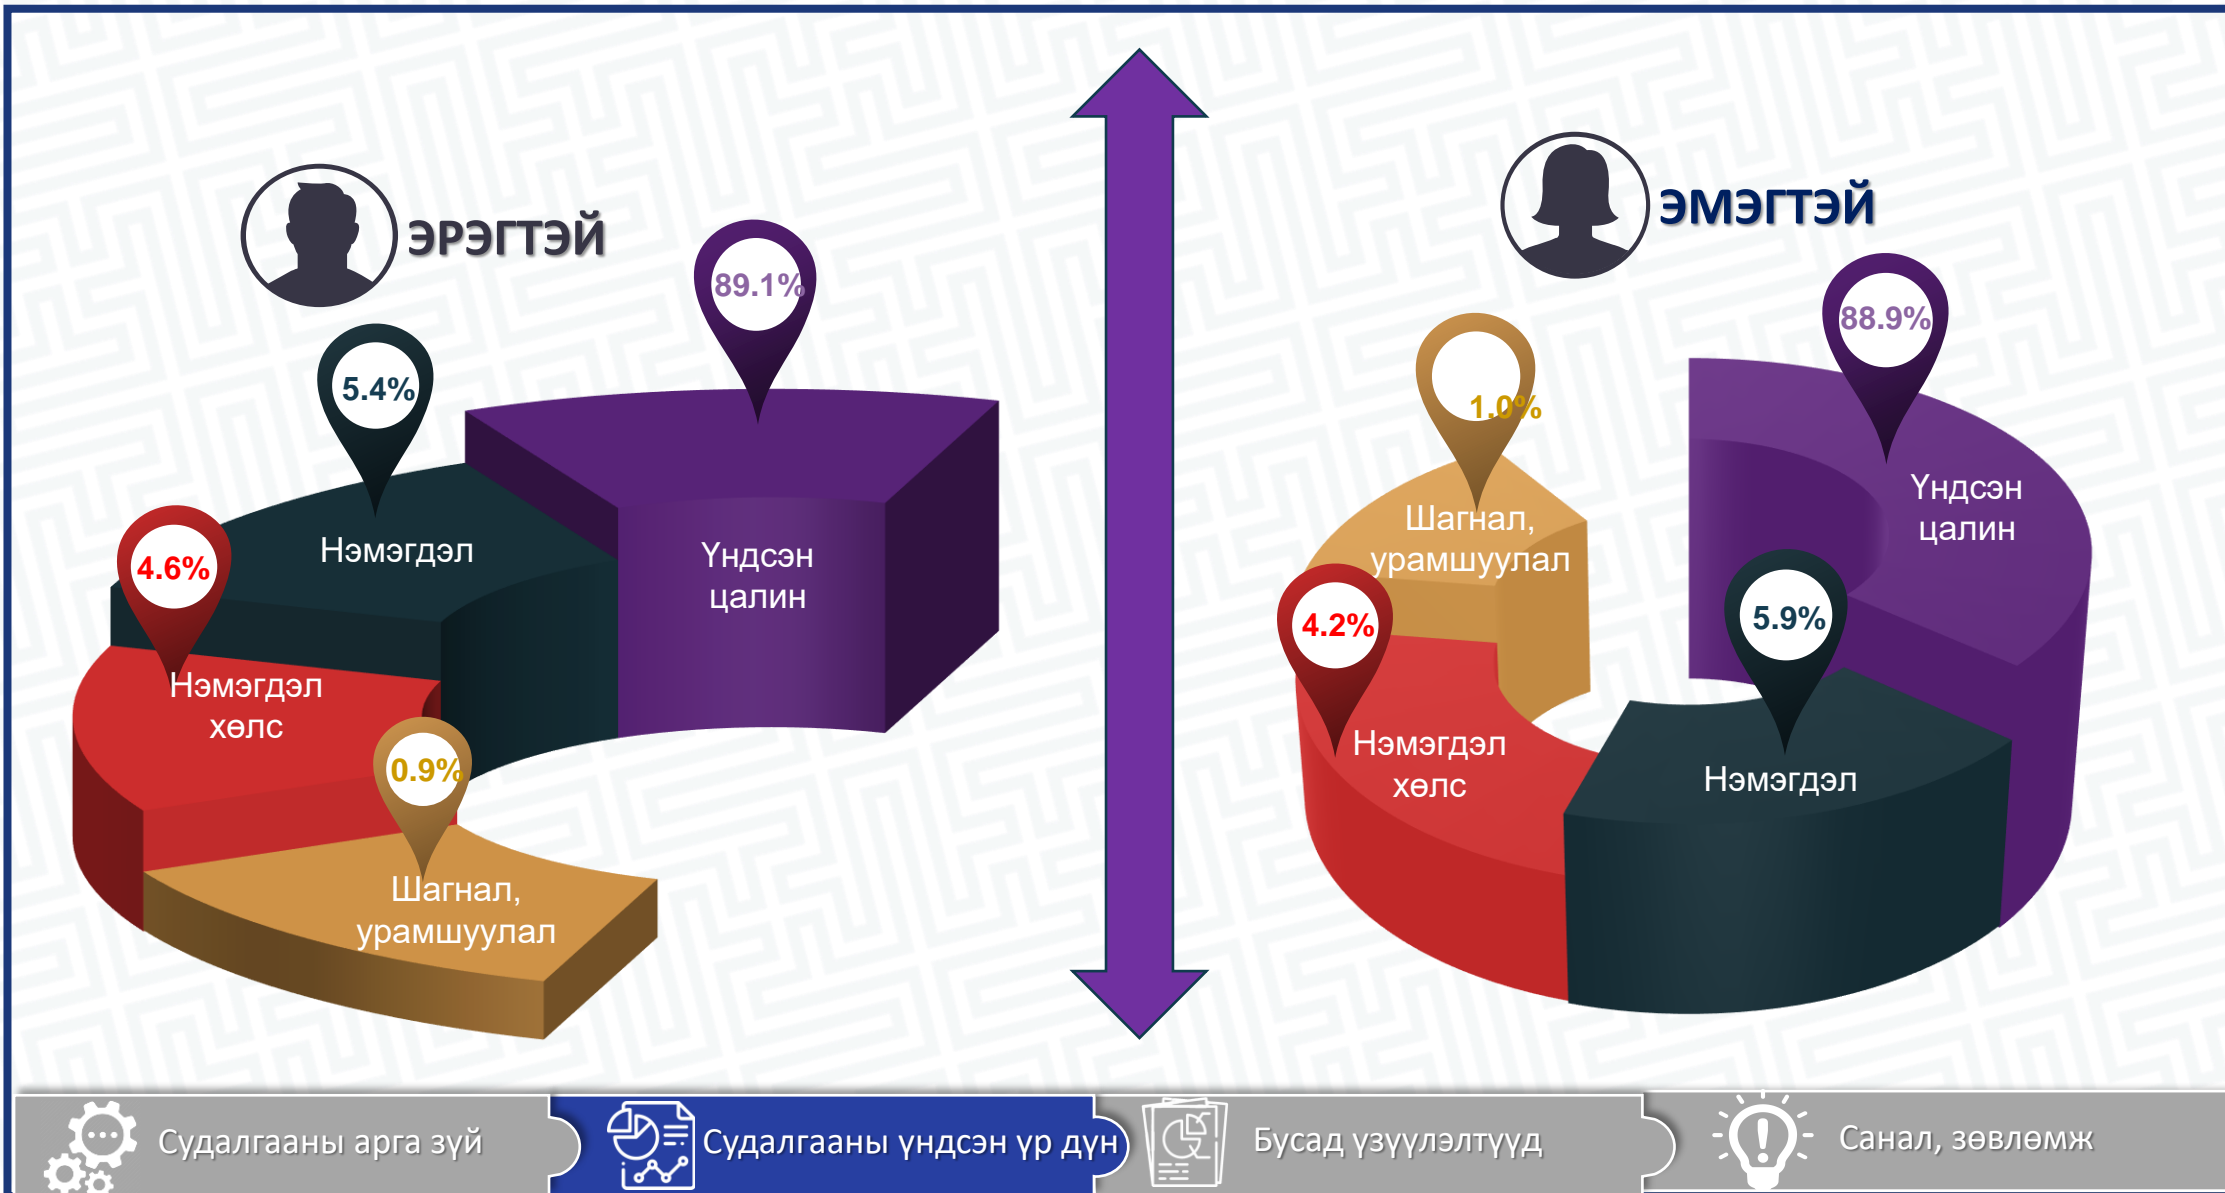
ЭРЭГТЭЙ

89.1%

5.4%

Үндсэн цалин

Нэмэгдэл

4.6%

Нэмэгдэл хөлс

0.9%

Шагнал, урамшуулал

ЭМЭГТЭЙ

88.9%

1.0%

Үндсэн цалин

Шагнал, урамшуулал

4.2%

5.9%

Нэмэгдэл хөлс

Нэмэгдэл

Судалгааны арга зүй

Судалгааны үндсэн үр дүн

Бусад үзүүлэлтүүд

Санал, зөвлөмж